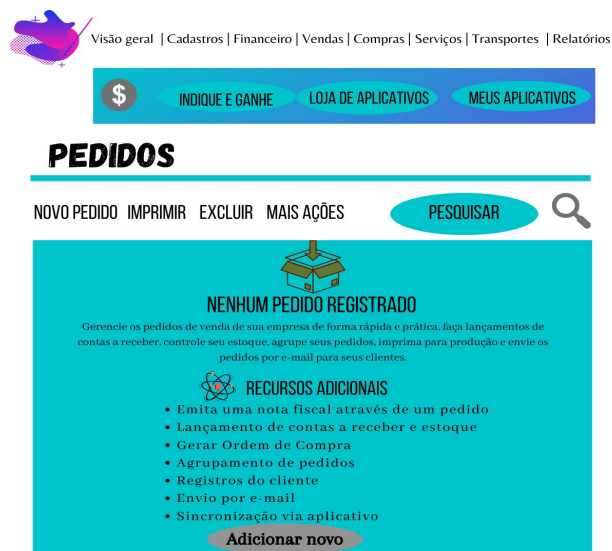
Visão geral | Cadastros | Financeiro | Vendas | Compras | Serviços | Transportes | Relatórios

$ INDIQUE E GANHE LOJA DE APLICATIVOS MEUS APLICATIVOS

PEDIDOS

NOVO PEDIDO IMPRIMIR EXCLUIR MAIS AÇÕES PESQUISAR

NENHUM PEDIDO REGISTRADO

Gerencie os pedidos de venda de sua empresa de forma rápida e prática, faça lançamentos de contas a receber, controle seu estoque, agrupe seus pedidos, imprima para produção e envie os pedidos por e-mail para seus clientes.

RECURSOS ADICIONAIS

• Emita uma nota fiscal através de um pedido
• Lançamento de contas a receber e estoque
• Gerar Ordem de Compra
• Agrupamento de pedidos
• Registros do cliente
• Envio por e-mail
• Sincronização via aplicativo

Adicionar novo